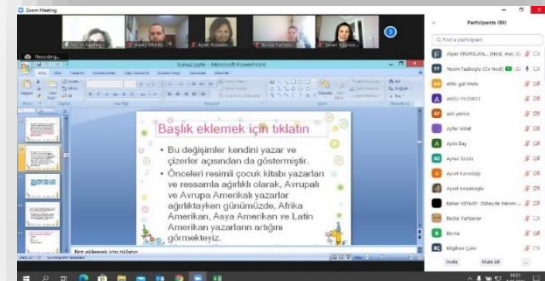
Zoom Meeting

Recording...

Sunu1.pptx - Microsoft PowerPoint

Başlık eklemek için tıklatın

• Bu değişimler kendini yazar ve çizerler açısından da göstermiştir.
• Önceleri resimli çocuk kitabı yazarları ve ressamla ağırlıklı olarak, Avrupalı ve Avrupa Amerikalı yazarlar ağırlıktayken günümüzde, Afrika Amerikan, Asya Amerikan ve Latin Amerikan yazarların artığını görmekteyiz.

Not eklemek için tıklatın

Participants (9)

Find a participant

Alper ERAYSLAN... (Host, me)

Nazmi Taşbaşoğlu (Co-host)

ablu gül Hatis

AKSU YILDIRICI

ask yarıca

Ayfer Mitat

Aylin Bay

Ayfer Erola

Aysel Karadağlı

Aysel Kazaloglu

Bahar KENAR

Bedia Yatbaner

Birna

Bilgihan Çakır

Invite

Mute All

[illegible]